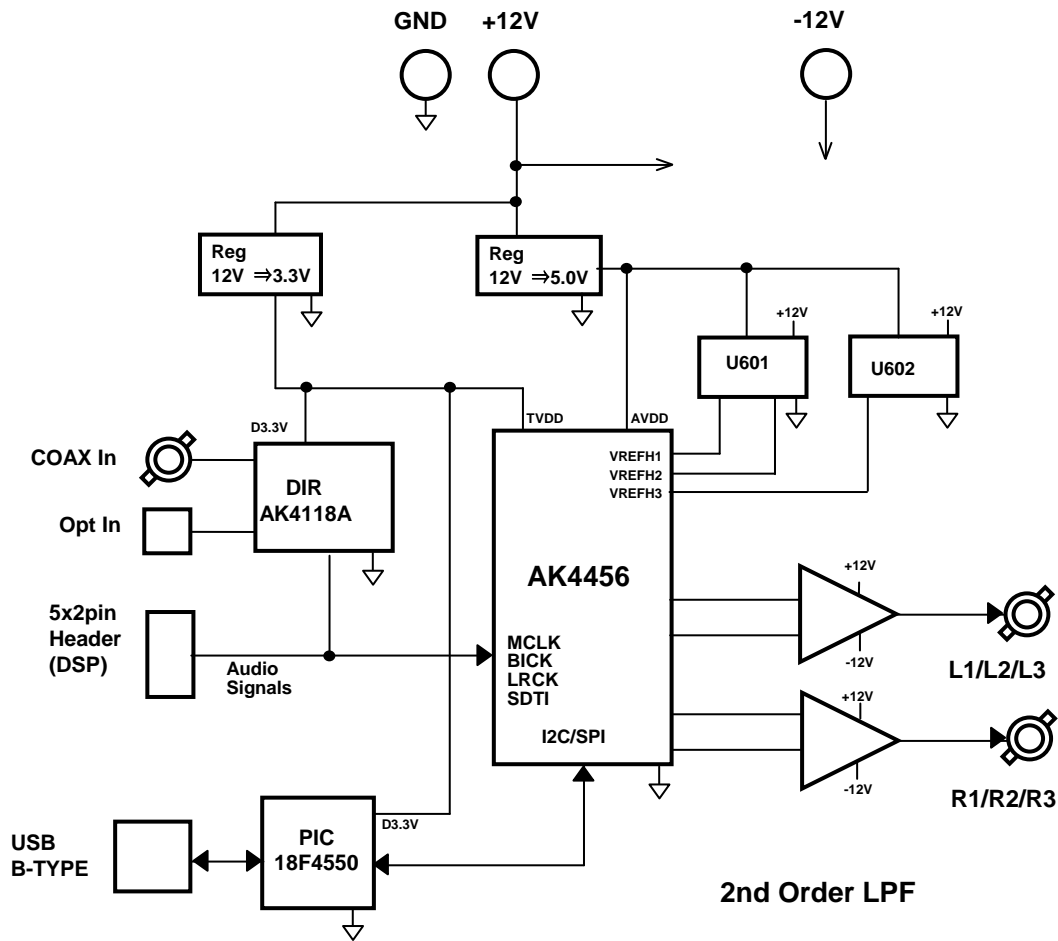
GND
+12V
-12V

Reg
12V ⇒3.3V

Reg
12V ⇒5.0V

+12V
+12V

U601
U602

D3.3V
TVDD
AVDD

COAX In
DIR
AK4118A
VREFH1
VREFH2
VREFH3

Opt In

AK4456

+12V
-12V
L1/L2/L3

5x2pin
Header
(DSP)
Audio
Signals

MCLK
BICK
LRCK
SDTI

I2C/SPI

+12V
-12V
R1/R2/R3

USB
B-TYPE

PIC
18F4550
D3.3V

2nd Order LPF